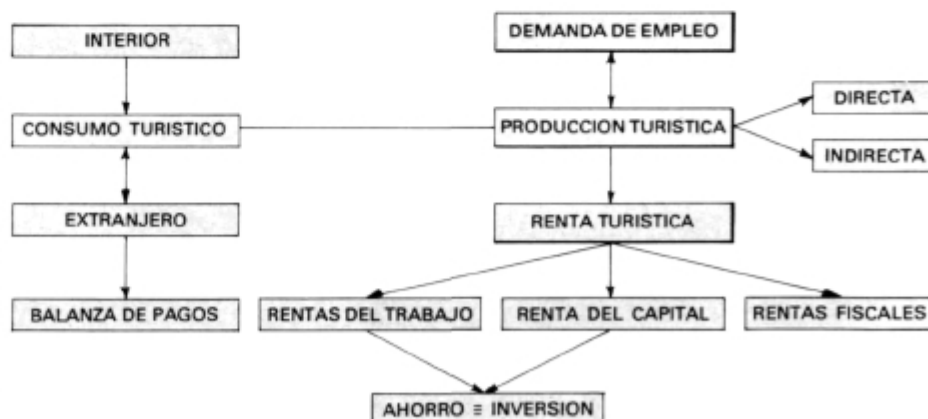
INTERIOR

CONSUMO TURISTICO

EXTRANJERO

BALANZA DE PAGOS

DEMANDA DE EMPLEO

PRODUCCION TURISTICA

DIRECTA

INDIRECTA

RENTA TURISTICA

RENTAS DEL TRABAJO

RENTA DEL CAPITAL

RENTAS FISCALES

AHORRO $\equiv$ INVERSION